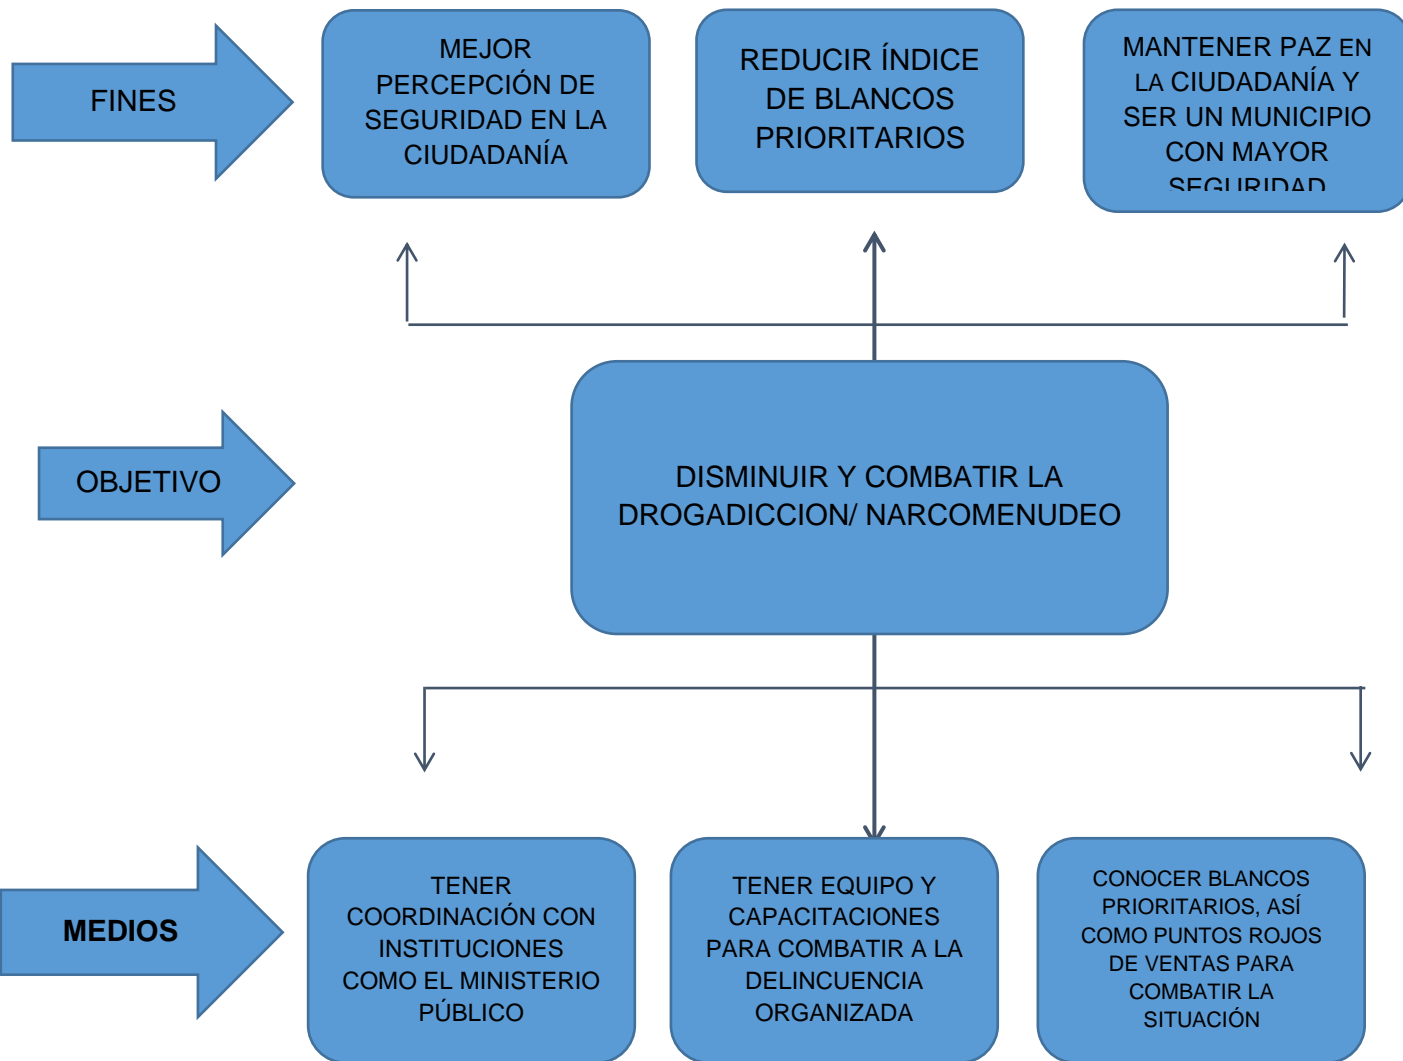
FINES

MEJOR PERCEPCIÓN DE SEGURIDAD EN LA CIUDADANÍA

REDUCIR ÍNDICE DE BLANCOS PRIORITARIOS

MANTENER PAZ EN LA CIUDADANÍA Y SER UN MUNICIPIO CON MAYOR SEGURIDAD

OBJETIVO

DISMINUIR Y COMBATIR LA DROGADICCION/ NARCOMENUDEO

MEDIOS

TENER COORDINACIÓN CON INSTITUCIONES COMO EL MINISTERIO PÚBLICO

TENER EQUIPO Y CAPACITACIONES PARA COMBATIR A LA DELINCUENCIA ORGANIZADA

CONOCER BLANCOS PRIORITARIOS, ASÍ COMO PUNTOS ROJOS DE VENTAS PARA COMBATIR LA SITUACIÓN